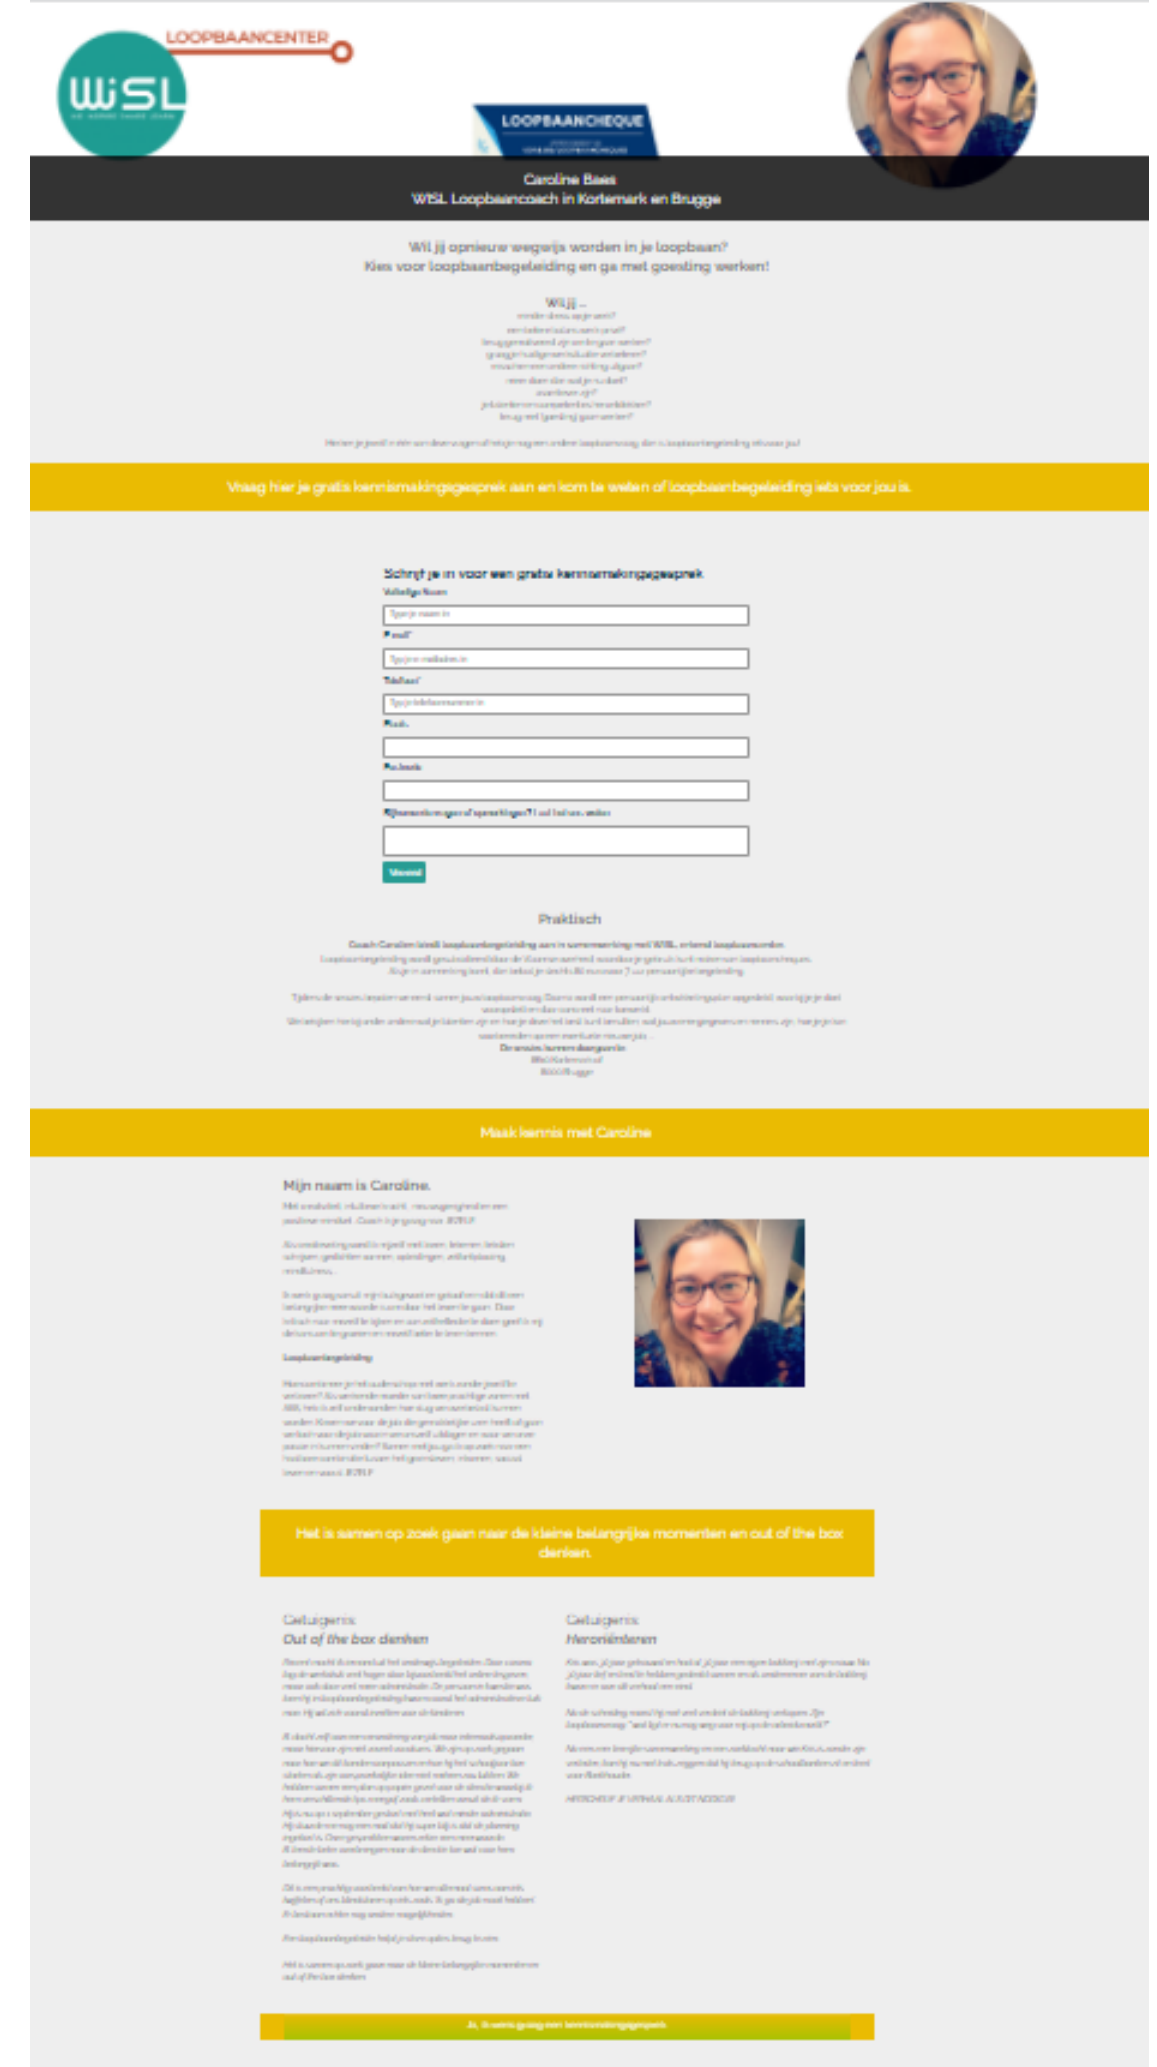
LOOPBAANCENTER
WiSL

LOOPBAANCHEQUE

Caroline Baes
WISL Loopbaancoach in Kortemark en Brugge

Wil jij opnieuw wegwijs worden in je loopbaan?
Kies voor loopbaanbegeleiding en ga met goesting werken!

Wil jij ...
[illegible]

Vraag hier je gratis kennismakingsgesprek aan en kom te weten of loopbaanbegeleiding iets voor jou is.

Schrijf je in voor een gratis kennismakingsgesprek
Volledige Naam
Type je naam in
E-mail*
Type je mailadres in
Telefoon*
Type je telefoonnummer in
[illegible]
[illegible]
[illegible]
Verzend

Praktisch
Coach Caroline biedt loopbaanbegeleiding aan in samenwerking met WISL erkend loopbaancenter.
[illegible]

Maak kennis met Caroline

Mijn naam is Caroline.
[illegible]

Loopbaanbegeleiding
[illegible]

Het is samen op zoek gaan naar de kleine belangrijke momenten en out of the box denken.

Getuigenis
Out of the box denken
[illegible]

Getuigenis
Heroriënteren
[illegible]

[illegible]